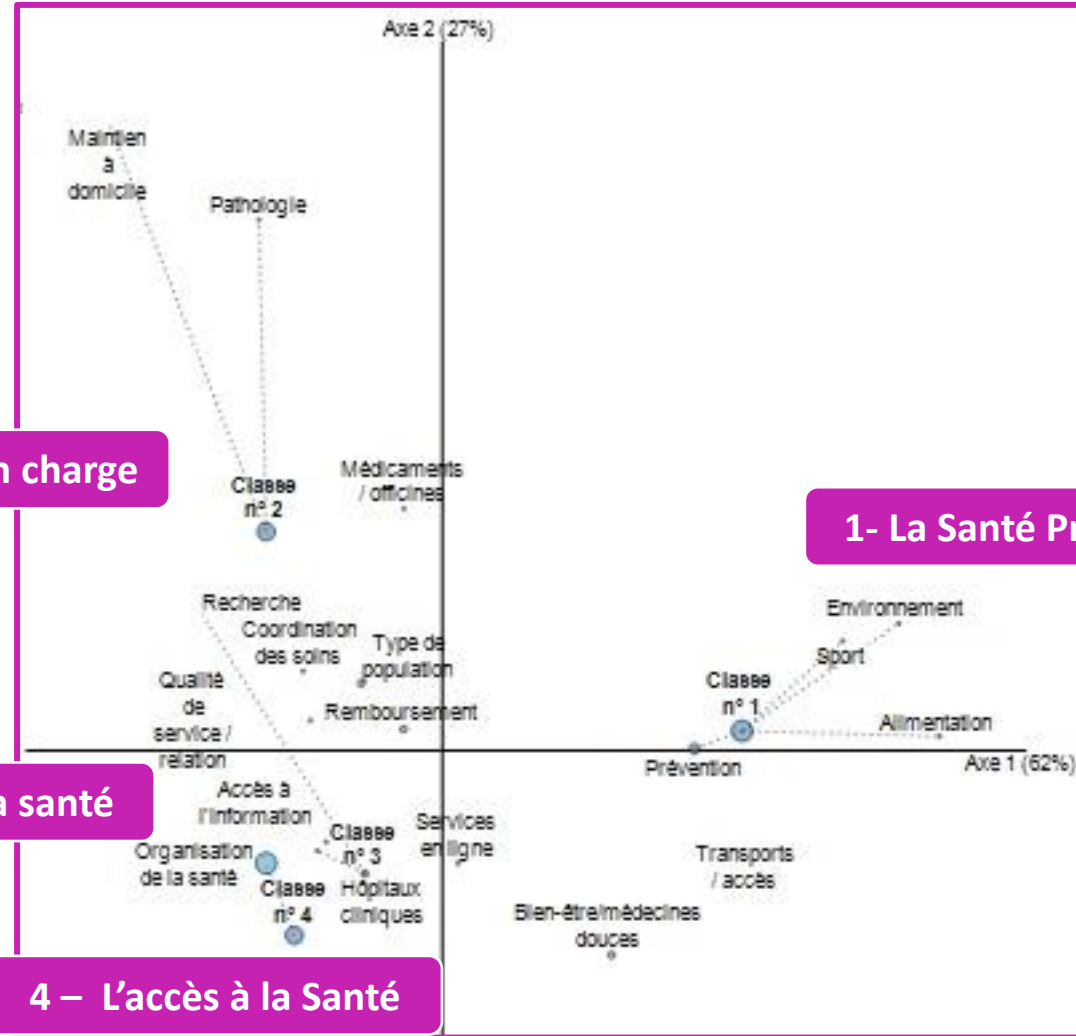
Axe 2 (27%)

Maintien à domicile

Pathologie

n charge

Classe n° 2

Médicaments / officines

1- La Santé Pr

Environnement

Sport

Recherche

Coordination des soins

Type de population

Qualité de service / relation

Classe n° 1

Remboursement

Alimentation

Prévention

Axe 1 (62%)

a santé

Accès à l'information

Classe n° 3

Services en ligne

Organisation de la santé

Classe n° 4

Hôpitaux cliniques

Transports / accès

Bien-être/médecines douces

4 – L'accès à la Santé